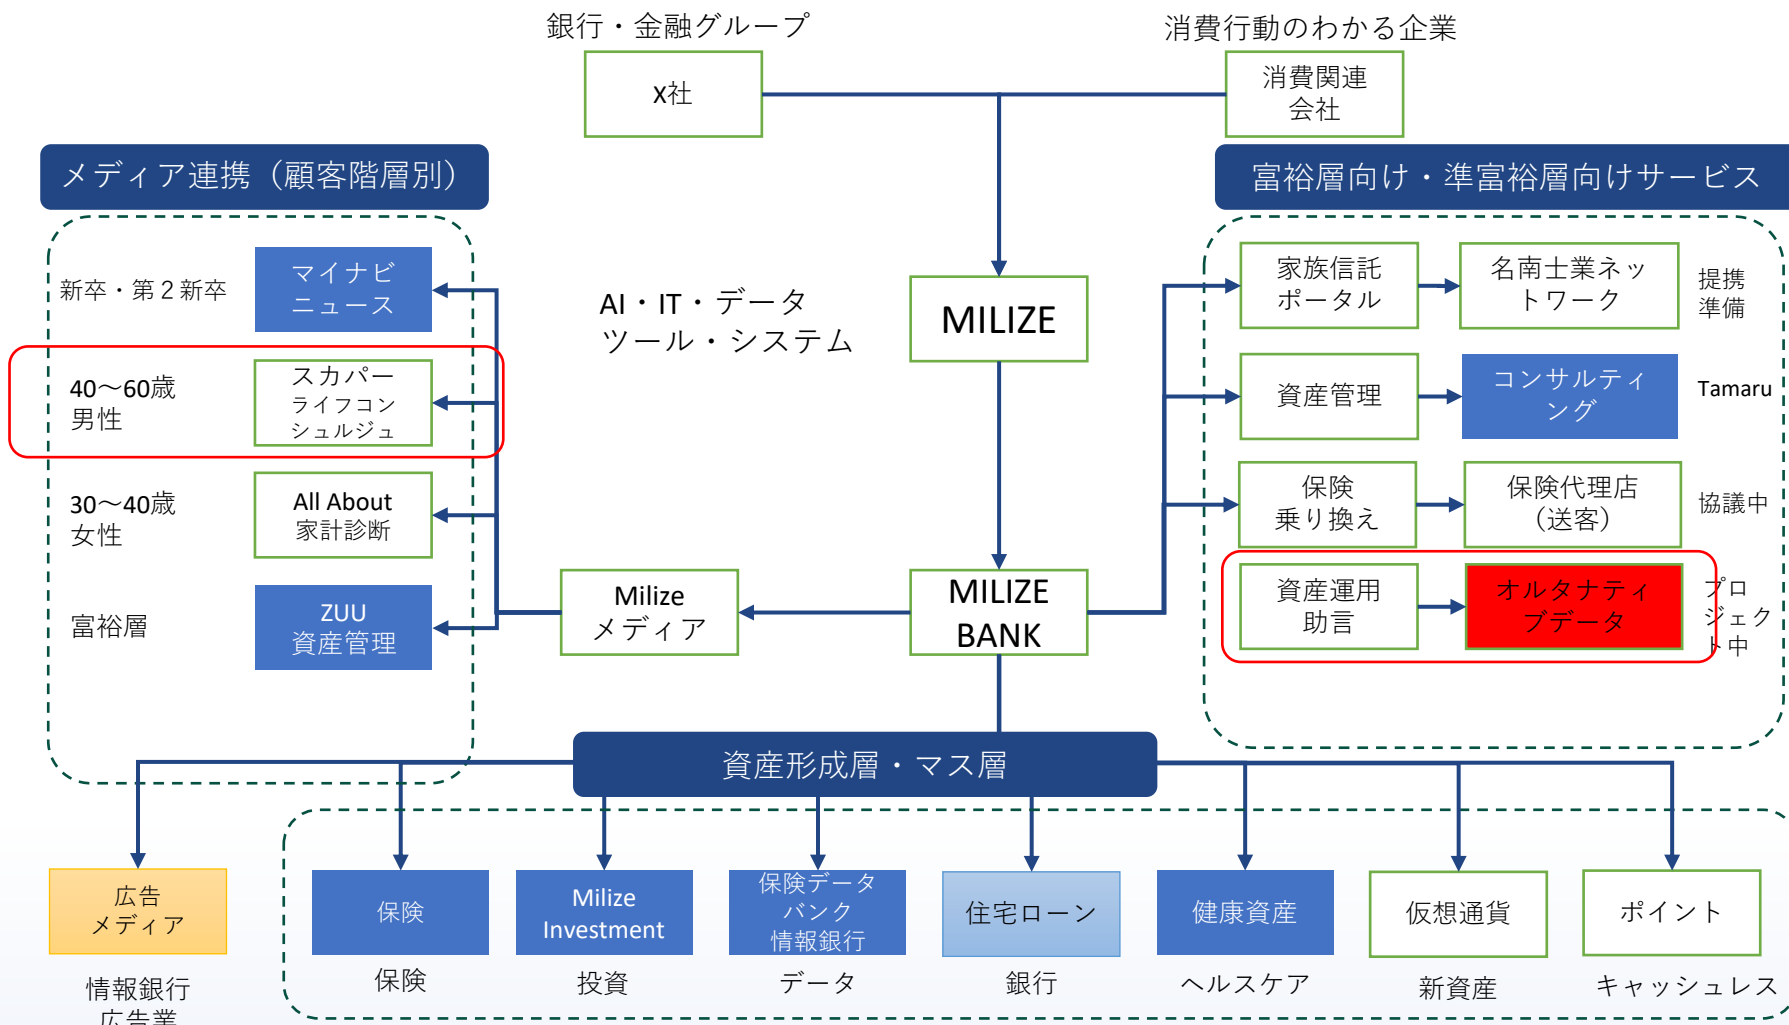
銀行・金融グループ

X社

消費行動のわかる企業

消費関連会社

メディア連携（顧客階層別）

富裕層向け・準富裕層向けサービス

新卒・第２新卒

マイナビニュース

AI・IT・データツール・システム

MILIZE

家族信託ポータル

名南士業ネットワーク

提携準備

40〜60歳男性

スカパーライフコンシェルジュ

資産管理

コンサルティング

Tamaru

30〜40歳女性

All About家計診断

保険乗り換え

保険代理店（送客）

協議中

富裕層

ZUU資産管理

Milizeメディア

MILIZE BANK

資産運用助言

オルタナティブデータ

プロジェクト中

資産形成層・マス層

広告メディア

情報銀行広告業

保険

保険

Milize Investment

投資

保険データバンク情報銀行

データ

住宅ローン

銀行

健康資産

ヘルスケア

仮想通貨

新資産

ポイント

キャッシュレス